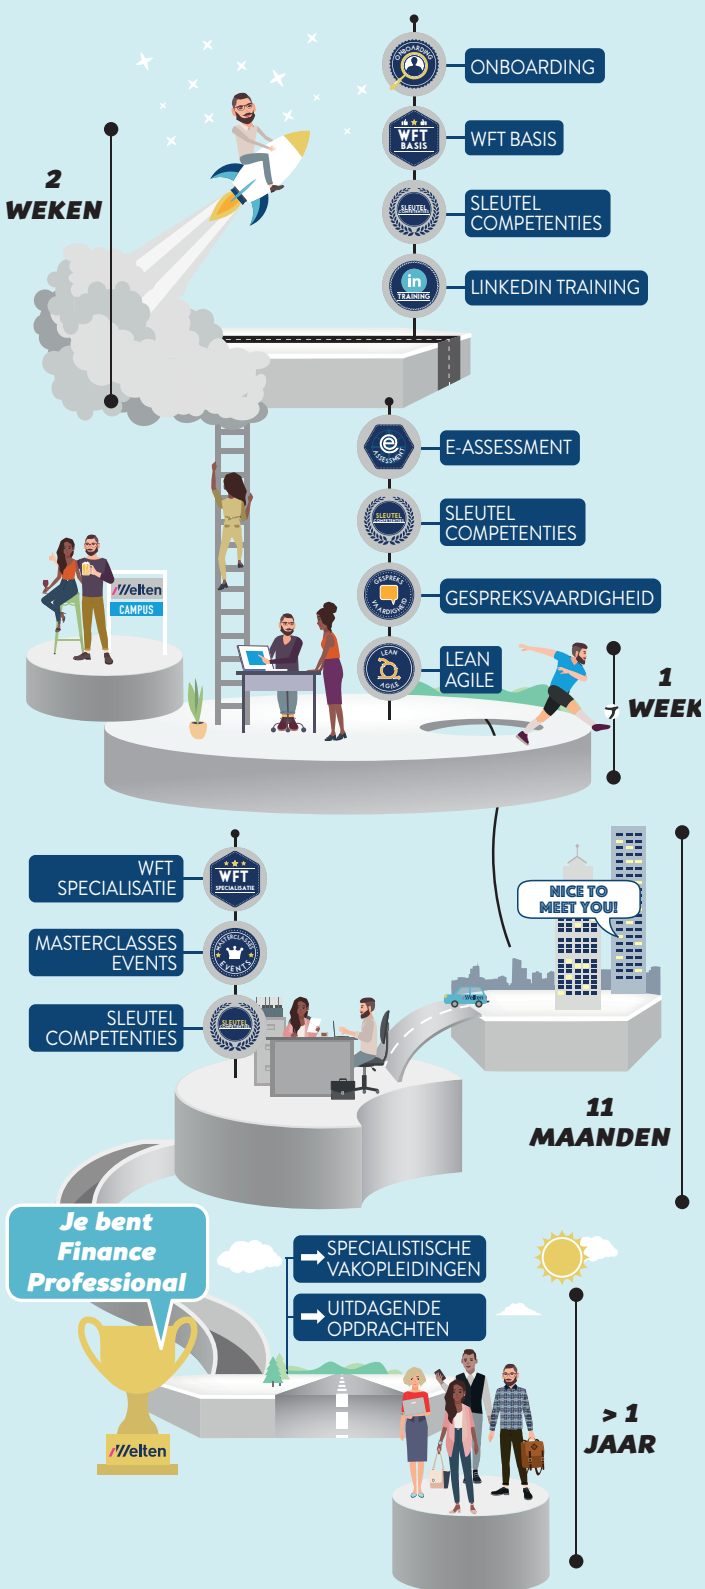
2 WEKEN

ONBOARDING

WFT BASIS

SLEUTEL COMPETENTIES

LINKEDIN TRAINING

E-ASSESSMENT

SLEUTEL COMPETENTIES

GESPREKSVAARDIGHEID

LEAN AGILE

Welten CAMPUS

1 WEEK

WFT SPECIALISATIE

MASTERCLASSES EVENTS

SLEUTEL COMPETENTIES

NICE TO MEET YOU!

11 MAANDEN

Je bent Finance Professional

SPECIALISTISCHE VAKOPLEIDINGEN

UITDAGENDE OPDRACHTEN

Welten

> 1 JAAR